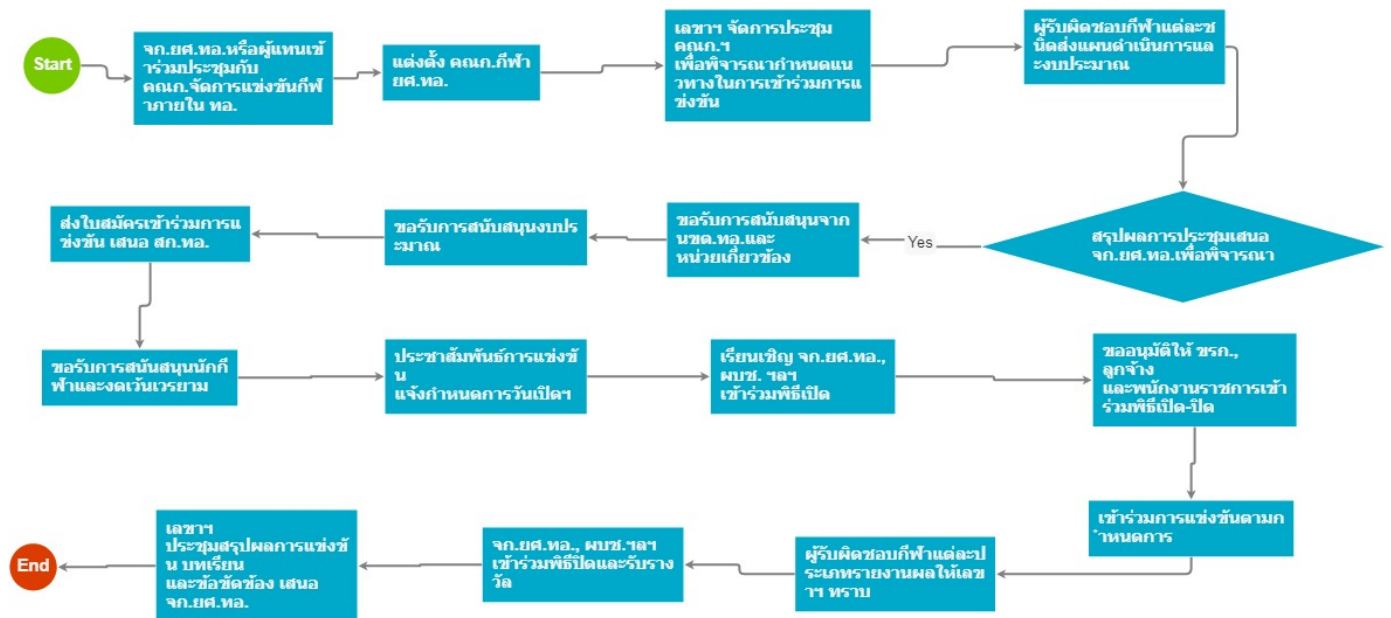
Start

จก.ยศ.ทอ.หรือผู้แทนเข้าร่วมประชุมกับ คณก.จัดการแข่งขันกีฬาภายใน ทอ.

แต่งตั้ง คณก.กีฬา ยศ.ทอ.

เลขาฯ จัดการประชุม คณก.ฯ เพื่อพิจารณากำหนดแนวทางในการเข้าร่วมการแข่งขัน

ผู้รับผิดชอบกีฬาแต่ละชนิดส่งแผนดำเนินการและงบประมาณ

สรุปผลการประชุมเสนอ จก.ยศ.ทอ.เพื่อพิจารณา

Yes

ขอรับการสนับสนุนจาก นขต.ทอ.และหน่วยเกี่ยวข้อง

ขอรับการสนับสนุนงบประมาณ

ส่งใบสมัครเข้าร่วมการแข่งขัน เสนอ สก.ทอ.

ขอรับการสนับสนุนนักกีฬาและงดเว้นเวรยาม

ประชาสัมพันธ์การแข่งขัน แจ้งกำหนดการวันเปิดฯ

เรียนเชิญ จก.ยศ.ทอ., ผบช. ฯลฯ เข้าร่วมพิธีเปิด

ขออนุมัติให้ ขรก., ลูกจ้าง และพนักงานราชการเข้าร่วมพิธีเปิด-ปิด

เข้าร่วมการแข่งขันตามกำหนดการ

ผู้รับผิดชอบกีฬาแต่ละประเภทรายงานผลให้เลขาฯ ทราบ

จก.ยศ.ทอ., ผบช.ฯลฯ เข้าร่วมพิธีปิดและรับรางวัล

เลขาฯ ประชุมสรุปผลการแข่งขัน บทเรียน และข้อขัดข้อง เสนอ จก.ยศ.ทอ.

End